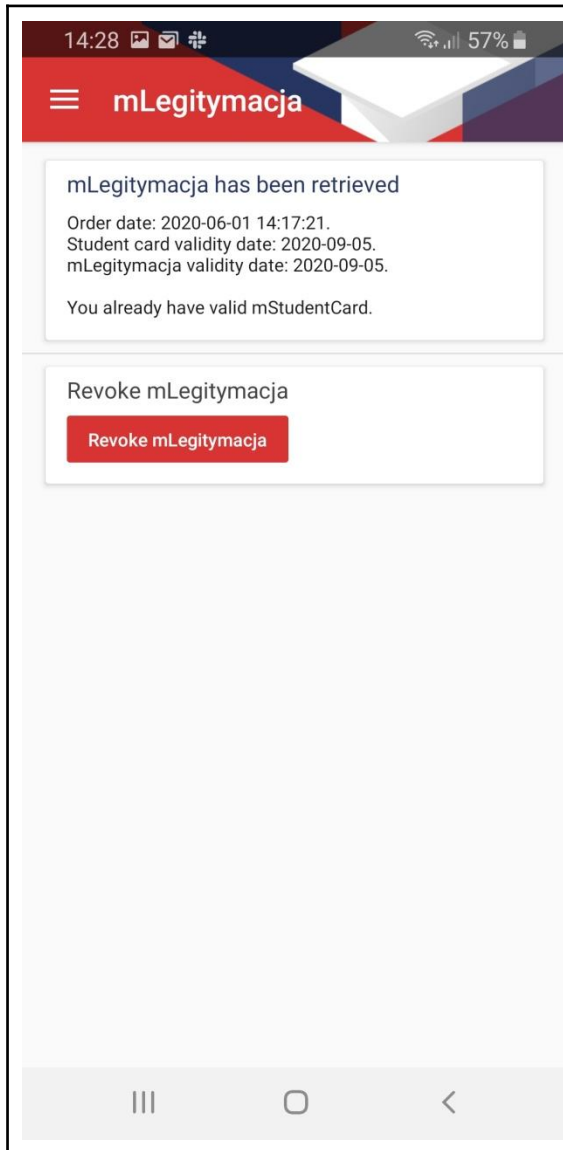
14:28 57%

mLegitymacja

mLegitymacja has been retrieved

Order date: 2020-06-01 14:17:21.
Student card validity date: 2020-09-05.
mLegitymacja validity date: 2020-09-05.

You already have valid mStudentCard.

Revoke mLegitymacja

Revoke mLegitymacja